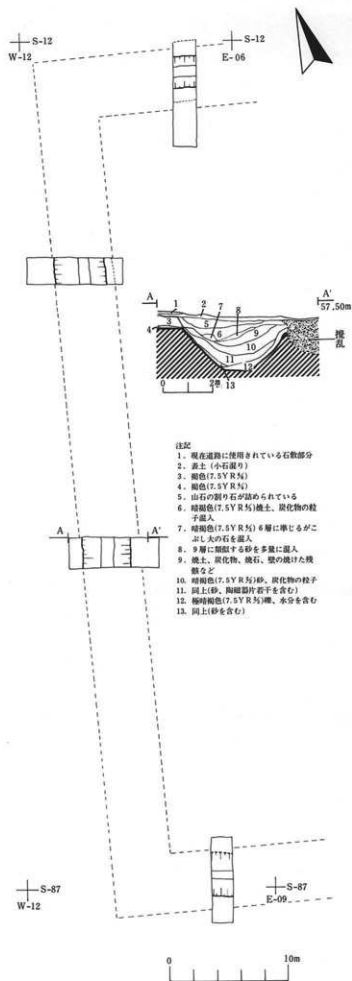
S-12
W-12

S-12
E-06

A
A'
57.50m
1
2
3
4
5
6
7
8
9
10
11
12
13
撹乱
0
2m

注記
1. 現在道路に使用されている石敷部分
2. 表土（小石混り）
3. 褐色(7.5YR⅘)
4. 褐色(7.5YR⅘)
5. 山石の割り石が詰められている
6. 暗褐色(7.5YR⅗)焼土、炭化物の粒子混入
7. 暗褐色(7.5YR⅗)6層に準じるがこぶし大の石を混入
8. 9層に類似する砂を多量に混入
9. 焼土、炭化物、焼石、壁の焼けた残骸など
10. 暗褐色(7.5YR⅗)砂、炭化物の粒子
11. 同上(砂、陶磁器片若干を含む)
12. 極暗褐色(7.5YR⅔)礫、水分を含む
13. 同上(砂を含む)

A
A'

S-87
W-12

S-87
E-09

0
10m